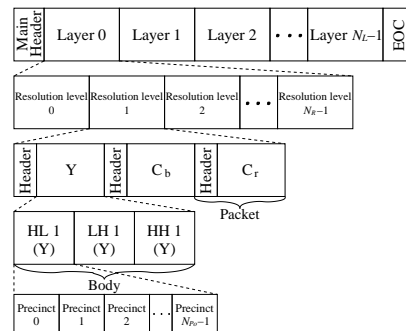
Main Header

Layer 0

Layer 1

Layer 2

• • •

Layer $N_L$−1

EOC

Resolution level 0

Resolution level 1

Resolution level 2

• • •

Resolution level $N_R$−1

Header

Y

Header

C$_b$

Header

C$_r$

Packet

HL 1 (Y)

LH 1 (Y)

HH 1 (Y)

Body

Precinct 0

Precinct 1

Precinct 2

. . .

Precinct $N_{Pr}$−1